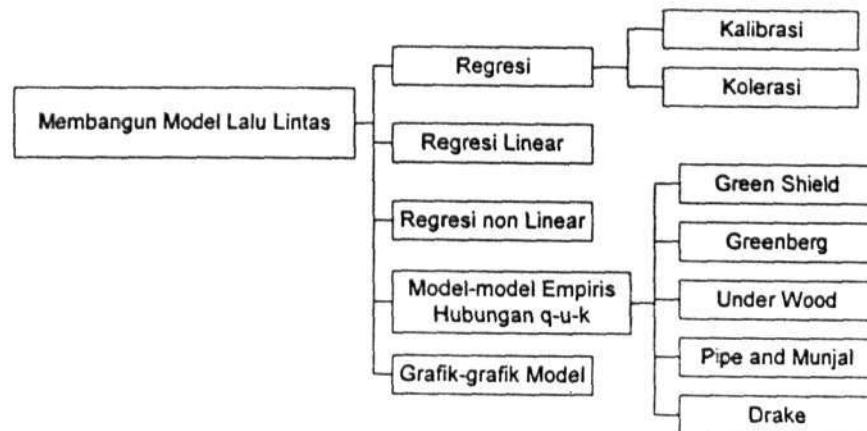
Membangun Model Lalu Lintas

Regresi

Kalibrasi

Kolerasi

Regresi Linear

Regresi non Linear

Model-model Empiris Hubungan q-u-k

Green Shield

Greenberg

Under Wood

Pipe and Munjal

Drake

Grafik-grafik Model